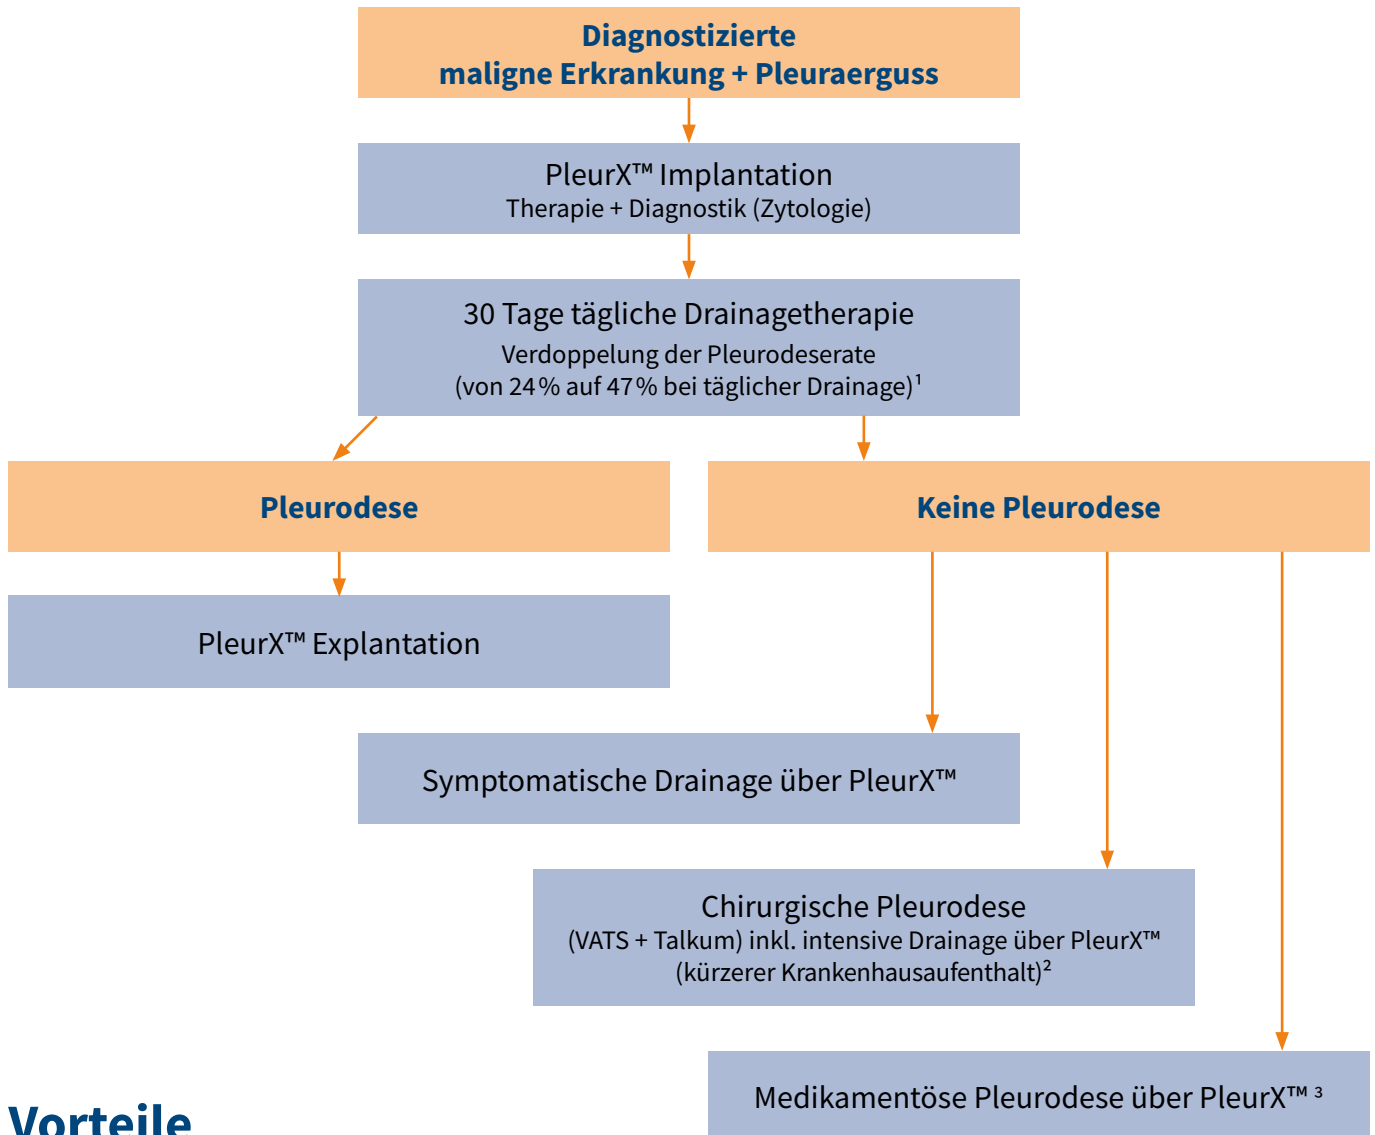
Diagnostizierte
maligne Erkrankung + Pleuraerguss

PleurX™ Implantation
Therapie + Diagnostik (Zytologie)

30 Tage tägliche Drainagetherapie
Verdoppelung der Pleurodeserate
(von 24 % auf 47 % bei täglicher Drainage)$^1$

Pleurodese

Keine Pleurodese

PleurX™ Explantation

Symptomatische Drainage über PleurX™

Chirurgische Pleurodese
(VATS + Talkum) inkl. intensive Drainage über PleurX™
(kürzerer Krankenhausaufenthalt)$^2$

Medikamentöse Pleurodese über PleurX™ $^3$

Vorteile